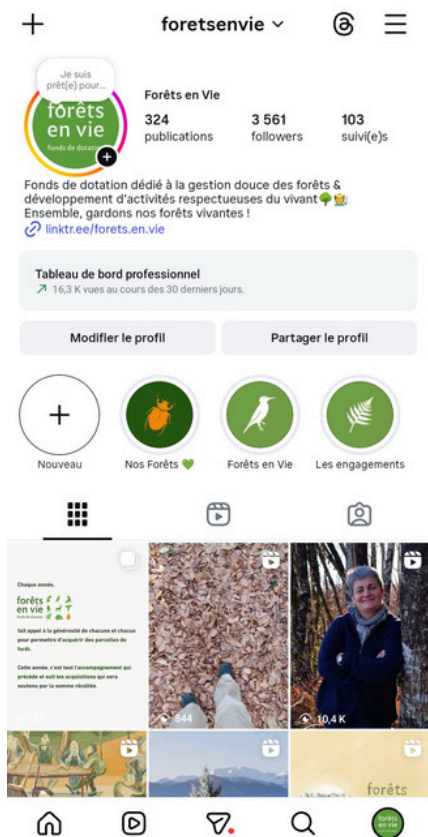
+ foretsenvie ∨

Je suis prêt(e) pour...

forêts en vie
fonds de dotation

Forêts en Vie

324 publications
3 561 followers
103 suivi(e)s

Fonds de dotation dédié à la gestion douce des forêts & développement d'activités respectueuses du vivant🌳🧑‍🌾
Ensemble, gardons nos forêts vivantes !
linktr.ee/forets.en.vie

Tableau de bord professionnel
↗ 16,3 K vues au cours des 30 derniers jours.

Modifier le profil
Partager le profil

Nouveau
Nos Forêts 💚
Forêts en Vie
Les engagements

Chaque année,
forêts en vie
fait appel à la générosité de chacune et chacun pour permettre d'acquérir des parcelles de forêt.
Cette année, c'est tout l'accompagnement qui précède et suit les acquisitions qui sera soutenu par la somme récoltée.

844
10,4 K

forêts
forêts en vie